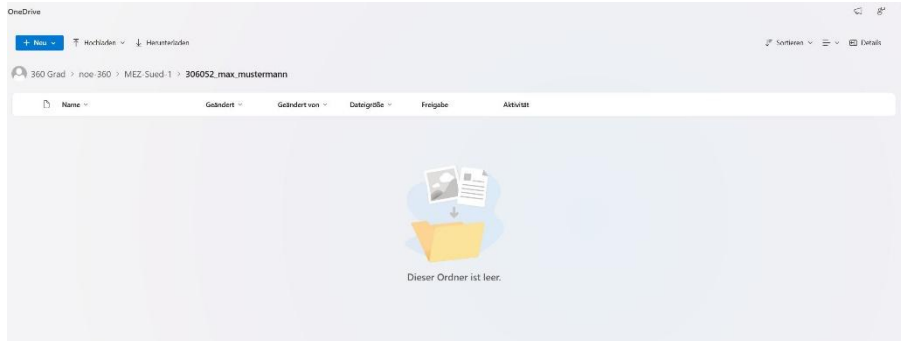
OneDrive

+ Neu ˅ Hochladen ˅ Herunterladen

Sortieren ˅ ˅ Details

360 Grad > noe-360 > MEZ-Sued-1 > 306052_max_mustermann

| Name ˅ | Geändert ˅ | Geändert von ˅ | Dateigröße ˅ | Freigabe | Aktivität |
|---|---|---|---|---|---|

Dieser Ordner ist leer.